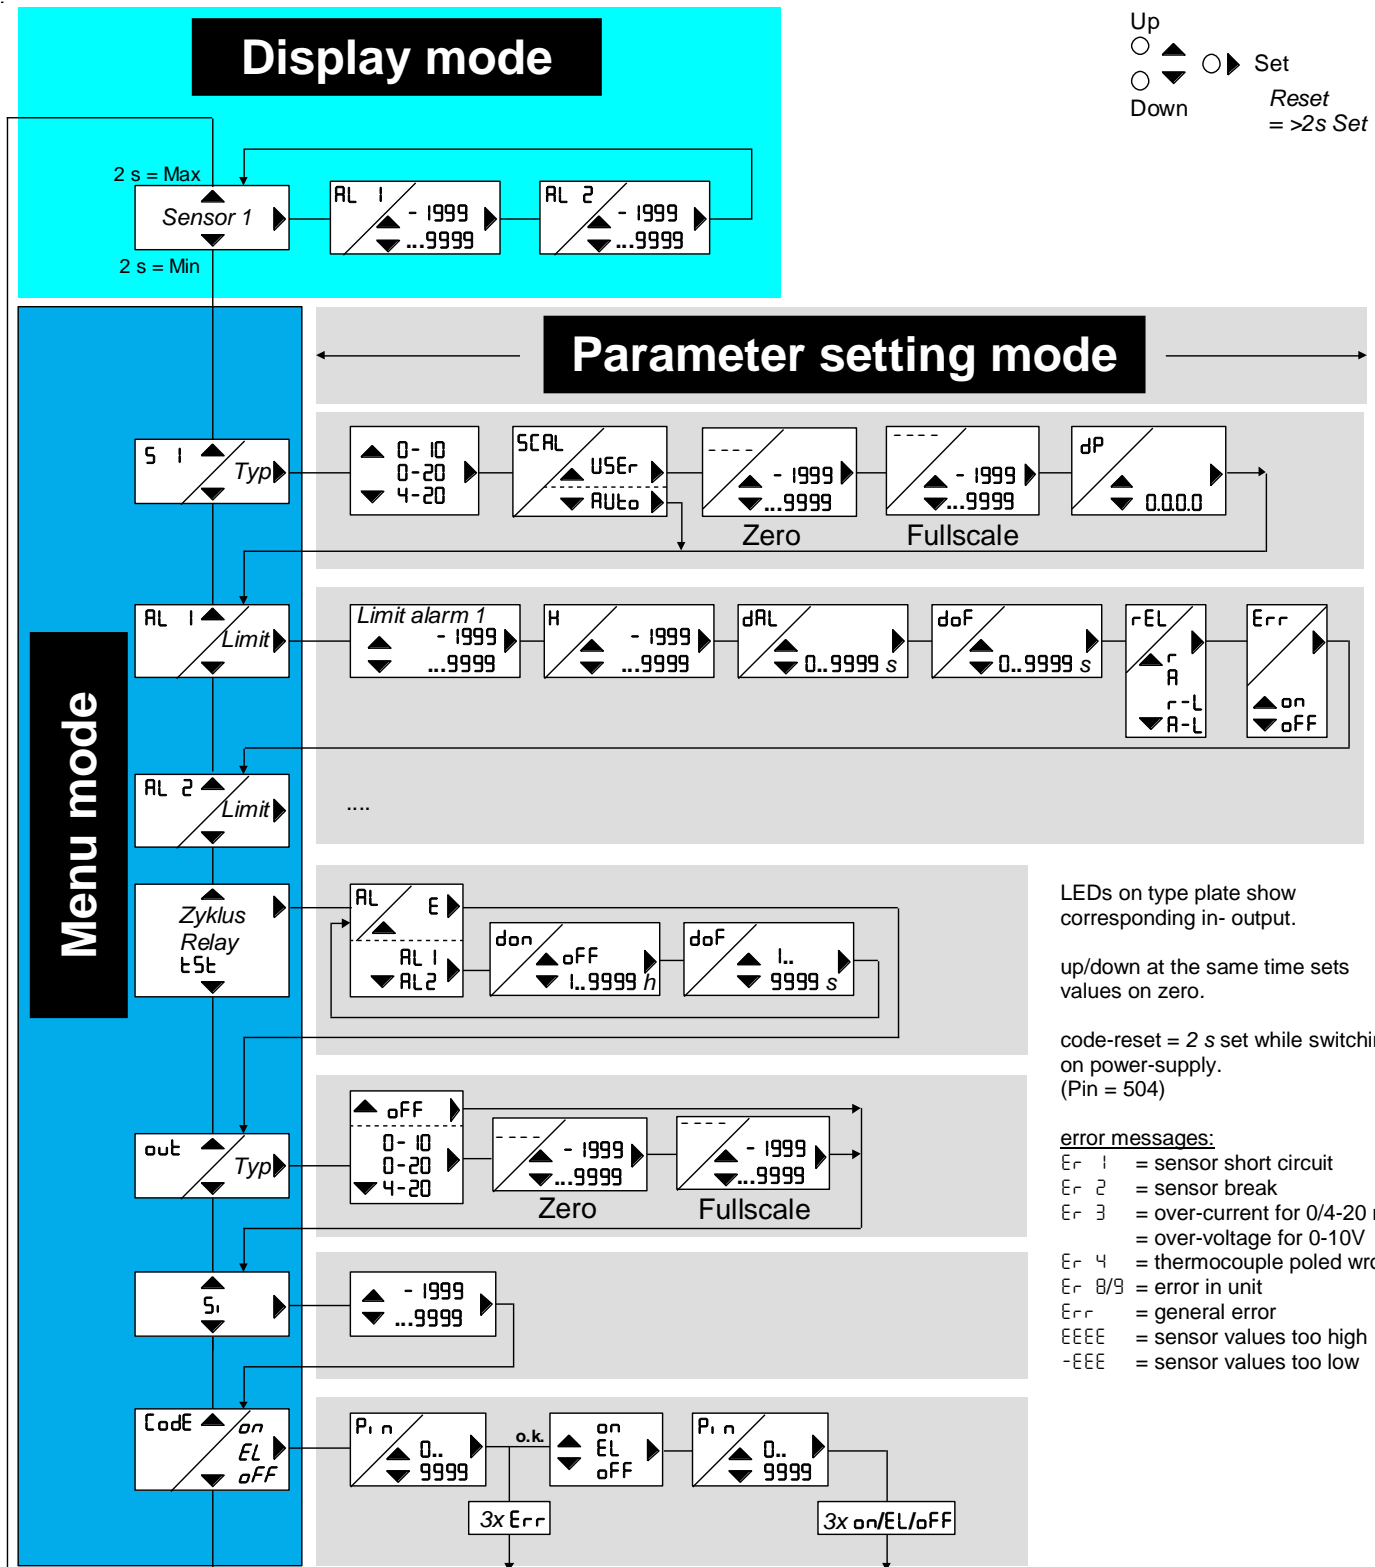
Display mode

Up
Down
Set
Reset
= >2s Set

2 s = Max
Sensor 1
2 s = Min
AL 1 - 1999 ...9999
AL 2 - 1999 ...9999

Parameter setting mode

Menu mode

S 1 Typ
0- 10
0-20
4-20
SCAL
USEr
AUto
- 1999 ...9999
Zero
- 1999 ...9999
Fullscale
dP
0.0.0.0

AL 1 Limit
Limit alarm 1
- 1999 ...9999
H - 1999 ...9999
dAL 0..9999 s
doF 0..9999 s
rEL
r
A
r-L
A-L
Err
on
oFF

AL 2 Limit
....

Zyklus
Relay
tSt
AL E
AL 1
AL2
don oFF 1..9999 h
doF 1.. 9999 s

LEDs on type plate show corresponding in- output.

up/down at the same time sets values on zero.

code-reset = 2 s set while switchi on power-supply. (Pin = 504)

error messages:
Er 1 = sensor short circuit
Er 2 = sensor break
Er 3 = over-current for 0/4-20
= over-voltage for 0-10V
Er 4 = thermocouple poled wr
Er 8/9 = error in unit
Err = general error
EEEE = sensor values too high
-EEE = sensor values too low

out Typ
oFF
0- 10
0-20
4-20
- 1999 ...9999
Zero
- 1999 ...9999
Fullscale

Si
- 1999 ...9999

CodE on EL oFF
Pin 0.. 9999
o.k.
on EL oFF
Pin 0.. 9999
3x Err
3x on/EL/oFF